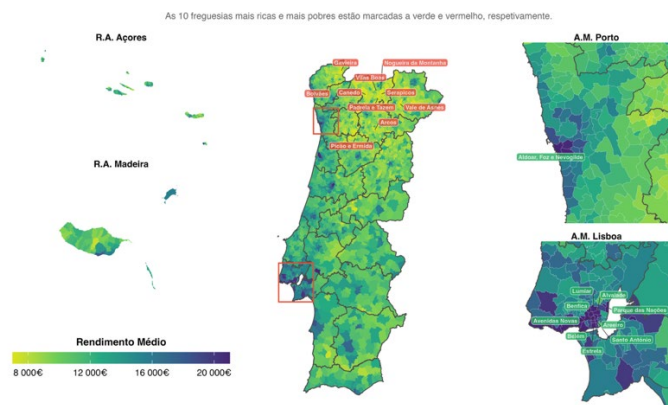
As 10 freguesias mais ricas e mais pobres estão marcadas a verde e vermelho, respetivamente.

R.A. Açores

R.A. Madeira

Rendimento Médio

8 000€ 12 000€ 16 000€ 20 000€

Gavieira
Nogueira da Montanha
Vilar Seco
Sistelo
Canedo
Serapicos
Padrela e Tazem
Vale de Asnes
Ansiães
Pinho e Ermida

A.M. Porto

Aldoar, Foz e Nevogilde

A.M. Lisboa

Lumiar
Alvalade
Benfica
Parque das Nações
Avenidas Novas
Areeiro
Belém
Santo António
Estrela